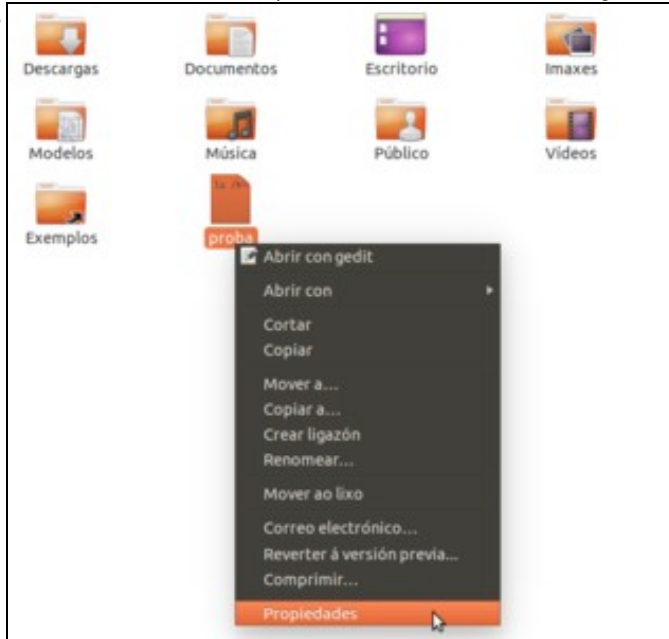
Descargas
Documentos
Escritorio
Imaxes
Modelos
Música
Público
Vídeos
Exemplos
proba

Abrir con gedit
Abrir con
Cortar
Copiar
Mover a...
Copiar a...
Crear ligazón
Renomear...
Mover ao lixo
Correo electrónico...
Reverter á versión previa...
Comprimir...
Propiedades